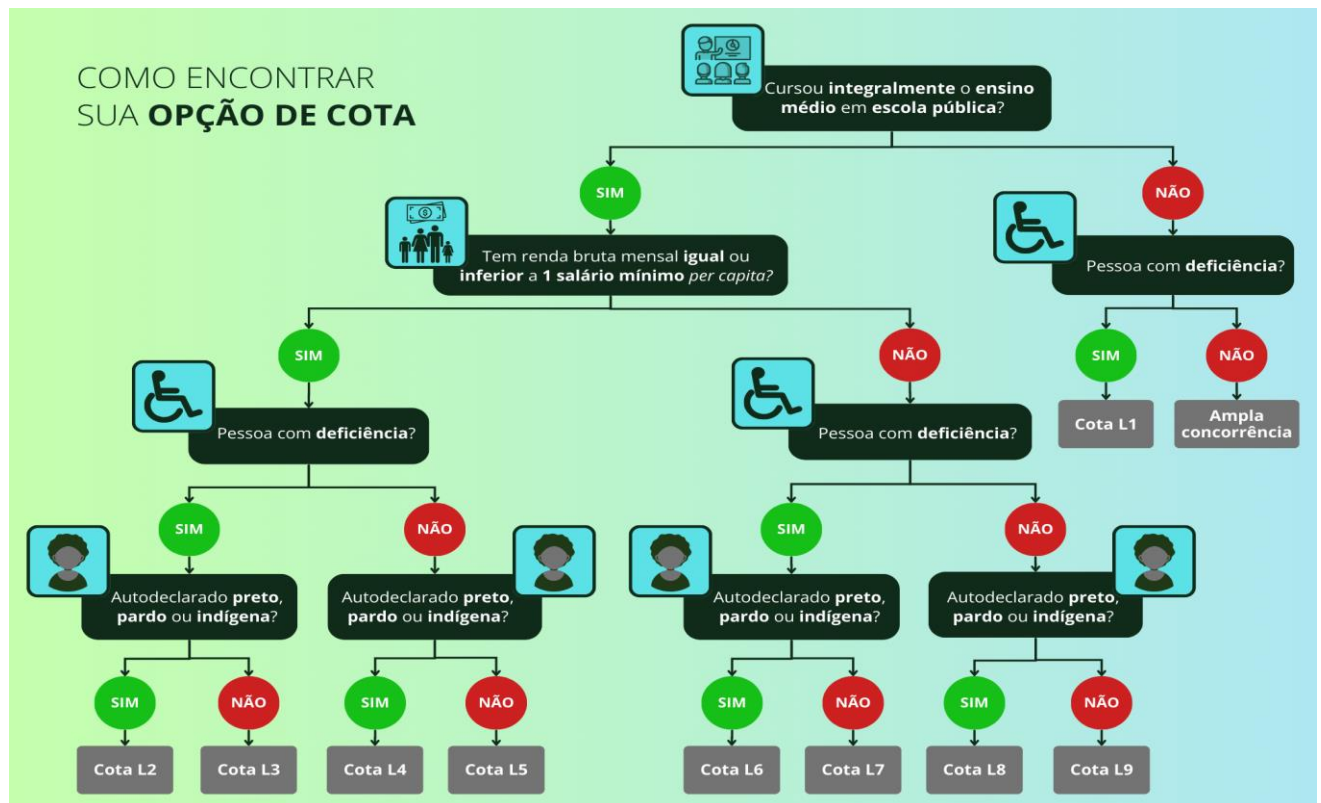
COMO ENCONTRAR SUA OPÇÃO DE COTA

Cursou integralmente o ensino médio em escola pública?

SIM

Tem renda bruta mensal igual ou inferior a 1 salário mínimo per capita?

SIM

Pessoa com deficiência?

SIM

Autodeclarado preto, pardo ou indígena?

SIM

Cota L2

NÃO

Cota L3

NÃO

Autodeclarado preto, pardo ou indígena?

SIM

Cota L4

NÃO

Cota L5

NÃO

Pessoa com deficiência?

SIM

Autodeclarado preto, pardo ou indígena?

SIM

Cota L6

NÃO

Cota L7

NÃO

Autodeclarado preto, pardo ou indígena?

SIM

Cota L8

NÃO

Cota L9

NÃO

Pessoa com deficiência?

SIM

Cota L1

NÃO

Ampla concorrência